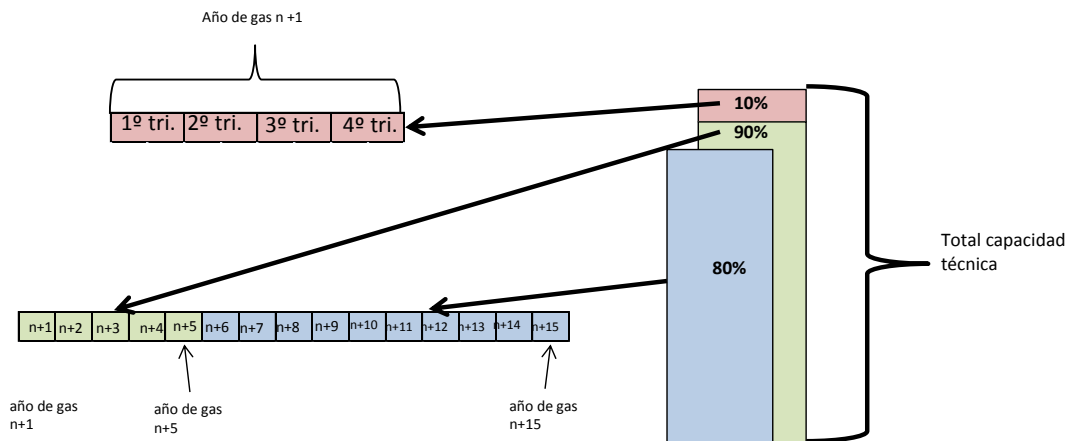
Año de gas n +1

| 1º tri. | 2º tri. | 3º tri. | 4º tri. |
|---|---|---|---|

10%

90%

80%

Total capacidad técnica

| n+1 | n+2 | n+3 | n+4 | n+5 | n+6 | n+7 | n+8 | n+9 | n+10 | n+11 | n+12 | n+13 | n+14 | n+15 |
|---|---|---|---|---|---|---|---|---|---|---|---|---|---|---|

año de gas n+1

año de gas n+5

año de gas n+15